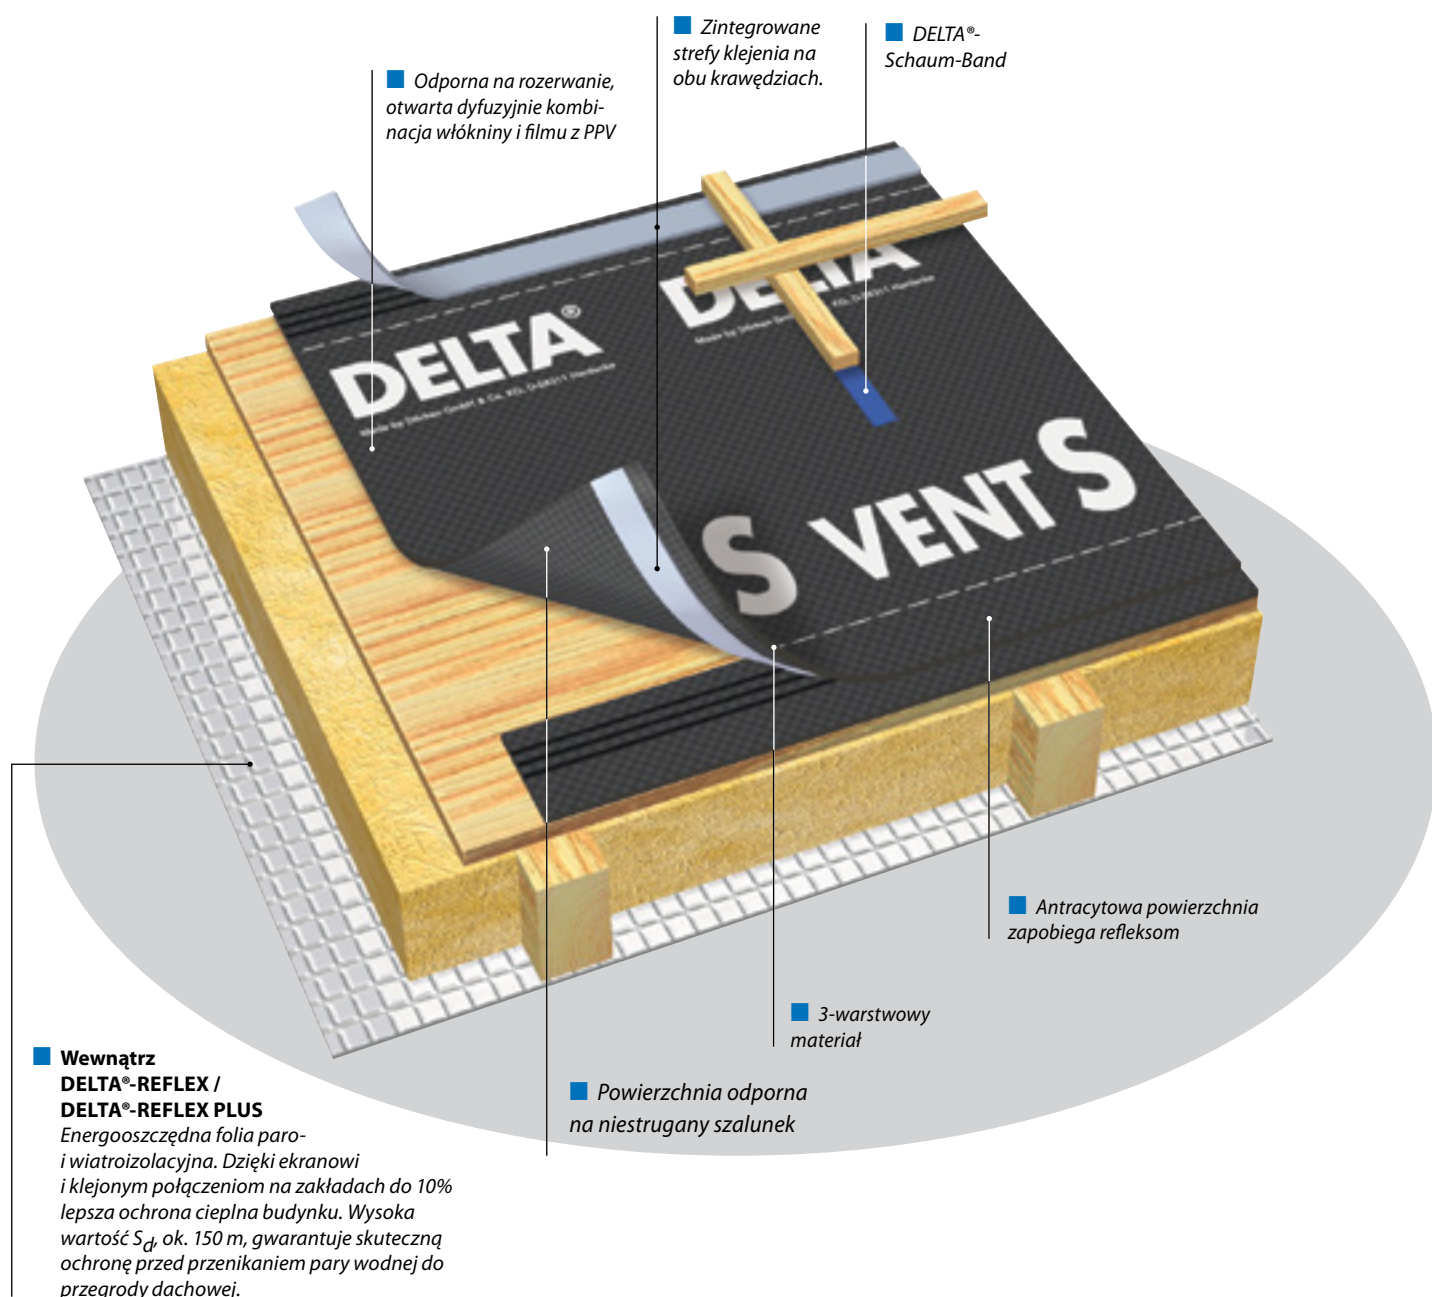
Zintegrowane strefy klejenia na obu krawędziach.

DELTA®-Schaum-Band

Odporna na rozerwanie, otwarta dyfuzyjnie kombinacja włókniny i filmu z PPV

DELTA®

Made by Dörken GmbH & Co. KG, D-58311 Herdecke

DELTA

S VENT S

Antracytowa powierzchnia zapobiega refleksom

3-warstwowy materiał

Powierzchnia odporna na niestrugany szalunek

Wewnątrz
DELTA®-REFLEX /
DELTA®-REFLEX PLUS
Energooszczędna folia paroi wiatroizolacyjna. Dzięki ekranowi i klejonym połączeniom na zakładach do 10% lepsza ochrona cieplna budynku. Wysoka wartość $S_d$, ok. 150 m, gwarantuje skuteczną ochronę przed przenikaniem pary wodnej do przegrody dachowej.